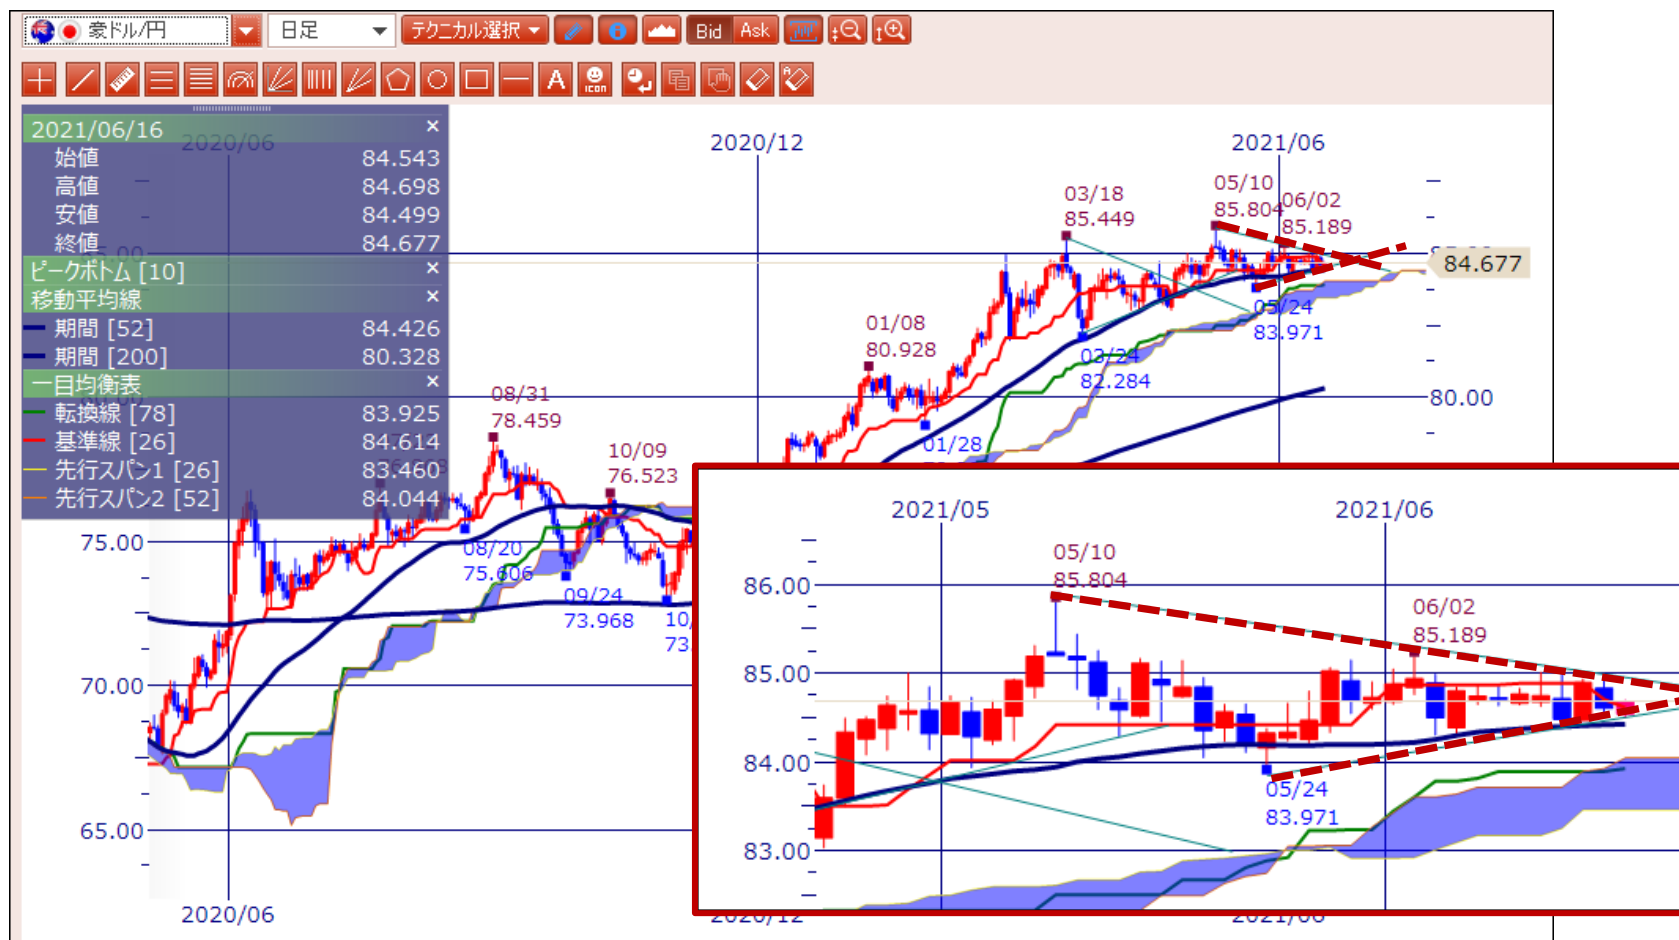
豪ドル/円 日足 テクニカル選択 Bid Ask

2021/06/16 ×
始値 84.543
高値 84.698
安値 84.499
終値 84.677
ピークボトム [10] ×
移動平均線 ×
期間 [52] 84.426
期間 [200] 80.328
一目均衡表 ×
転換線 [78] 83.925
基準線 [26] 84.614
先行スパン1 [26] 83.460
先行スパン2 [52] 84.044

2020/06
2020/12
2021/06
03/18
85.449
05/10
85.804
06/02
85.189
84.677
05/24
83.971
01/08
80.928
03/24
82.284
80.00
08/31
78.459
01/28
10/09
76.523
08/20
75.606
09/24
73.968
10/
73
75.00
70.00
65.00
2020/06
2020/12
2021/06

2021/05
2021/06
05/10
85.804
06/02
85.189
86.00
85.00
84.00
83.00
05/24
83.971